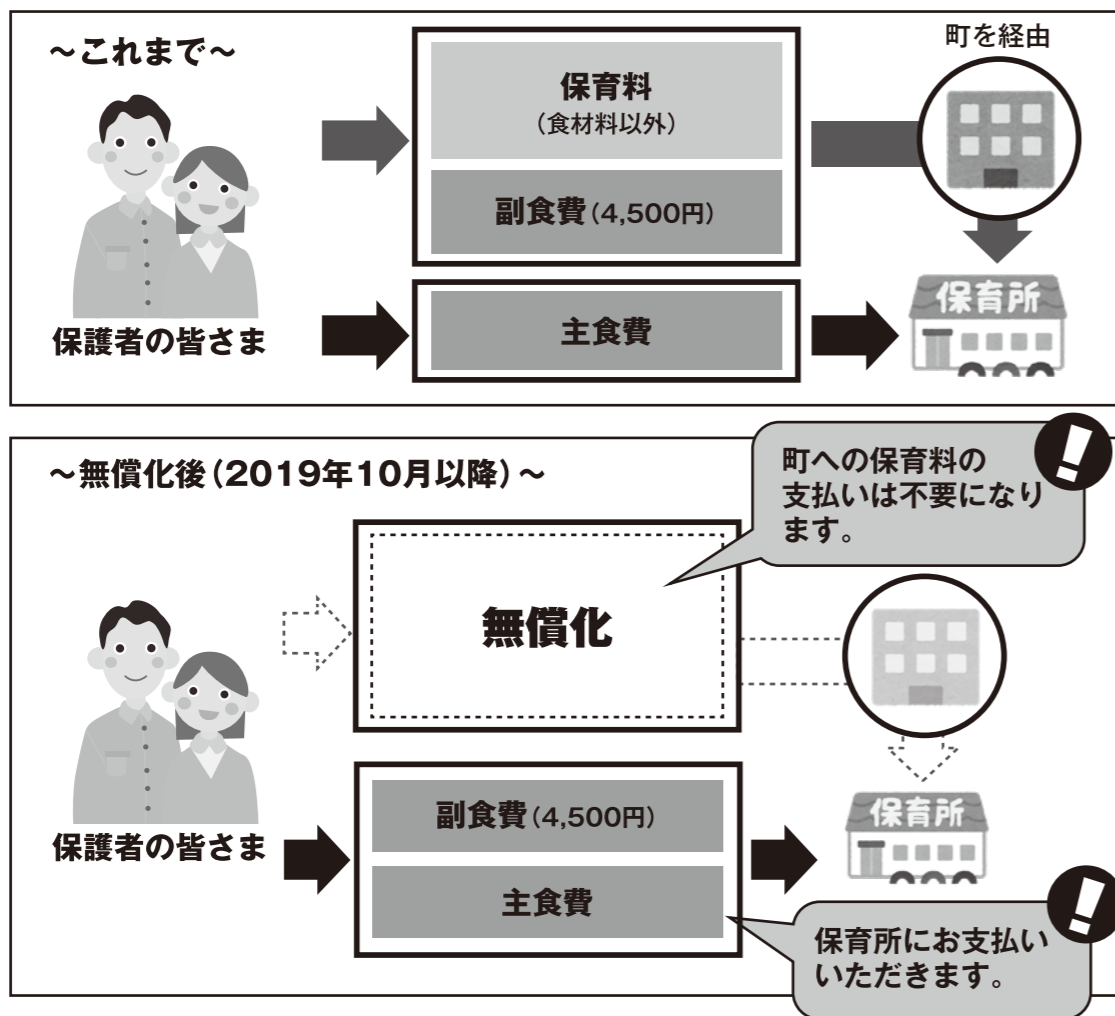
～これまで～

保育料
（食材料以外）

副食費（4,500円）

町を経由

保育所

保護者の皆さま

主食費

～無償化後（2019年10月以降）～

町への保育料の支払いは不要になります。

無償化

保育所

保護者の皆さま

副食費（4,500円）

主食費

保育所にお支払いいただきます。